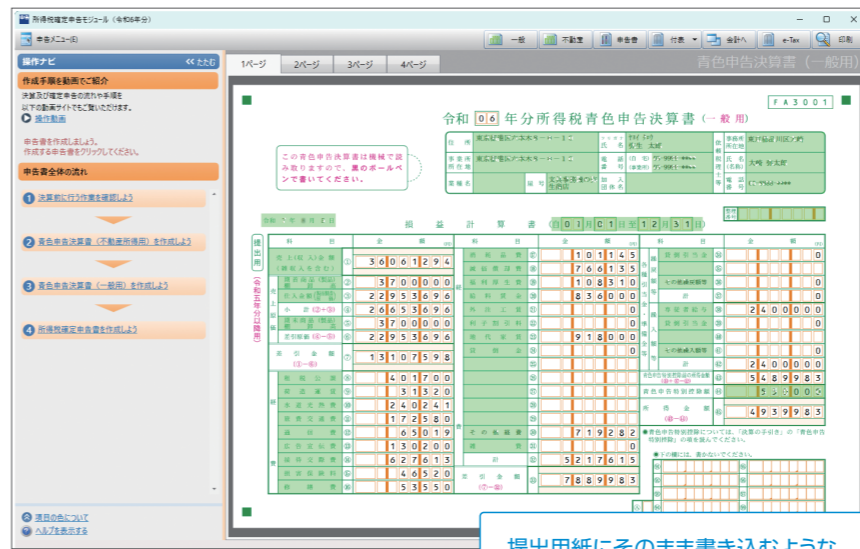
所得税確定申告モジュール（令和06年分）

申告メニュー(E)

一括　不動産　申告書　付表　会計へ　e-Tax　印刷

操作ナビ　たたむ

作成手順を動画でご紹介

決算及び確定申告の流れや手順を以下の動画サイトでご覧いただけます。

操作動画

申告書を作成しましょう。
作成する申告書をクリックしてください。

申告書全体の流れ

1 決算前に行う作業を確認しよう

2 青色申告決算書（不動産所得用）を作成しよう

3 青色申告決算書（一般用）を作成しよう

4 所得税確定申告書を作成しよう

項目の色について

ヘルプを表示する

1ページ　2ページ　3ページ　4ページ

青色申告決算書（一般用）

F A 3 0 0 1

令和 06 年分所得税青色申告決算書（一般用）

この青色申告決算書は機械で読み取りますので、黒のボールペンで書いてください。

住所　東京都千代田区○○　氏名　名古屋　太郎　事務所所在地　東京都品川区○○　電話番号

損益計算書　（自 01 月 01 日至 12 月 31 日）

提出用

（令和五年分以降用）

科目　金額（円）

売上（収入）金額（雑収入を含む）　① 3 6 0 6 1 2 9 4

期首商品（製品）棚卸高　② 3 7 0 0 0 0 0

仕入金額（製品製造原価）　③ 2 2 9 5 3 6 9 6

小計（②＋③）　④ 2 6 6 5 3 6 9 6

期末商品（製品）棚卸高　⑤ 3 7 0 0 0 0 0

差引原価（④－⑤）　⑥ 2 2 9 5 3 6 9 6

差引金額（①－⑥）　⑦ 1 3 1 0 7 5 9 8

租税公課　⑧ 4 0 1 7 0 0

荷造運賃　⑨ 3 1 3 2 0

水道光熱費　⑩ 2 4 0 3 4 1

旅費交通費　⑪ 1 7 2 5 8 0

通信費　⑫ 6 5 0 1 9

広告宣伝費　⑬ 1 3 0 2 0 0

接待交際費　⑭ 6 2 7 6 1 3

損害保険料　⑮ 4 6 5 2 0

修繕費　⑯ 5 3 5 5 0

消耗品費　⑰ 1 0 1 1 4 5

減価償却費　⑱ 7 6 6 1 3 5

福利厚生費　⑲ 1 0 8 3 1 0

給料賃金　⑳ 8 3 6 0 0 0

外注工賃　㉑

利子割引料　㉒

地代家賃　㉓ 9 1 8 0 0 0

貸倒金　㉔

その他の経費　㉛ 7 1 9 2 8 2

計　㉜ 5 2 1 7 6 1 5

差引金額（⑦－㉜）　㉝ 7 8 8 9 9 8 3

貸倒引当金　0

その他の繰戻額等　0

計　0

専従者給与　2 4 0 0 0 0 0

貸倒引当金

その他の繰入額等

計　2 4 0 0 0 0 0

青色申告特別控除前の所得金額　5 4 8 9 9 8 3

青色申告特別控除額　5 5 0 0 0 0

所得金額　4 9 3 9 9 8 3

●青色申告特別控除については、「決算の手引き」の「青色申告特別控除」の項を読んでください。

提出用紙にそのまま書き込むような